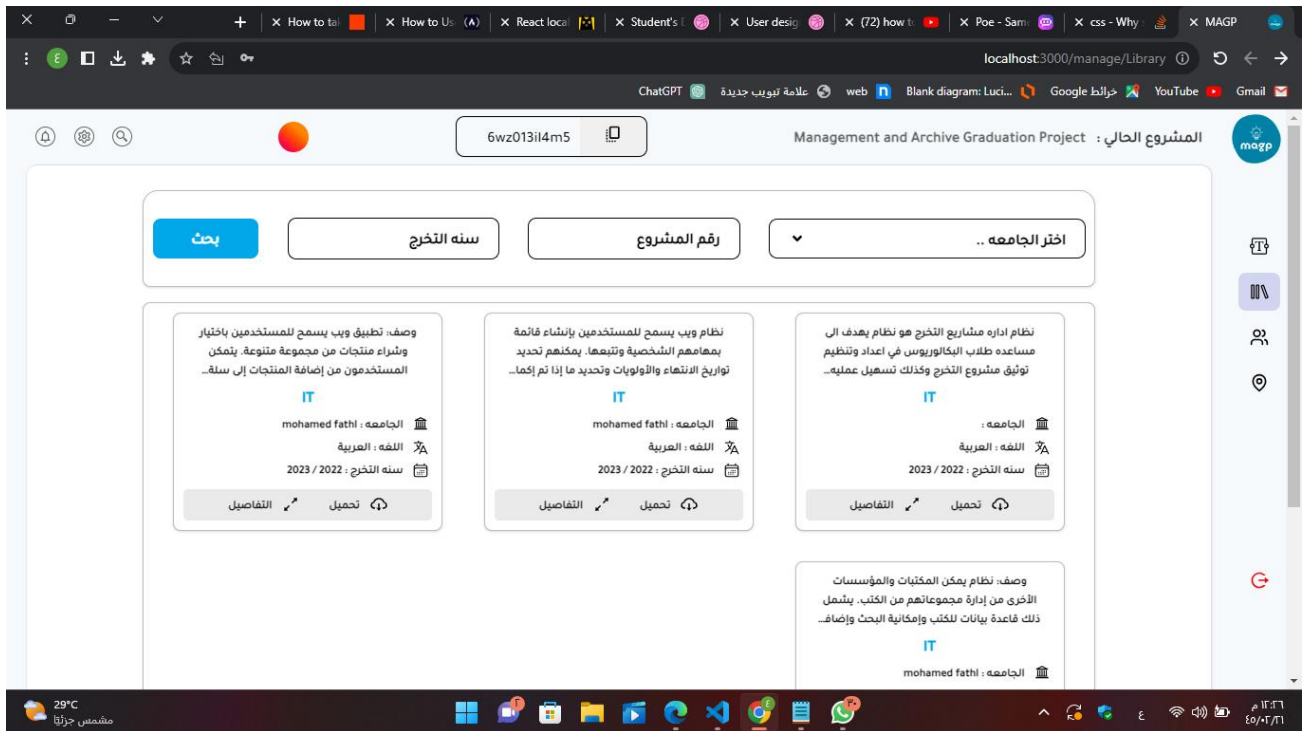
How to tal | How to Us | React local | Student's | User desig | (72) how to | Poe - Sam | css - Why | MAGP

localhost:3000/manage/Library

ChatGPT | علامة تبويب جديدة | web | Blank diagram: Luci... | Google خرائط | YouTube | Gmail

6wz013il4m5

Management and Archive Graduation Project : المشروع الحالي

magp

بحث | سنه التخرج | رقم المشروع | اختر الجامعه ..

وصف: تطبيق ويب يسمح للمستخدمين باختيار وشراء منتجات من مجموعة متنوعة. يتمكن المستخدمون من إضافة المنتجات إلى سلة...
IT
الجامعه : mohamed fathi
اللغه : العربية
سنه التخرج : 2022 / 2023
تحميل التفاصيل

نظام ويب يسمح للمستخدمين بإنشاء قائمة بمهامهم الشخصية وتتبعها. يمكنهم تحديد تواريخ الانتهاء والأولويات وتحديد ما إذا تم إكما...
IT
الجامعه : mohamed fathi
اللغه : العربية
سنه التخرج : 2022 / 2023
تحميل التفاصيل

نظام اداره مشاريع التخرج هو نظام يهدف الى مساعده طلاب البكالوريوس في اعداد وتنظيم توثيق مشروع التخرج وكذلك تسهيل عمليه...
IT
الجامعه :
اللغه : العربية
سنه التخرج : 2022 / 2023
تحميل التفاصيل

وصف: نظام يمكن المكتبات والمؤسسات الأخرى من إدارة مجموعاتهم من الكتب. يشمل ذلك قاعدة بيانات للكتب وإمكانية البحث وإضاف...
IT
الجامعه : mohamed fathi

29°C
مشمس جزئيًا

١٢:٢٦ م
٢١/٠٣/٤٥